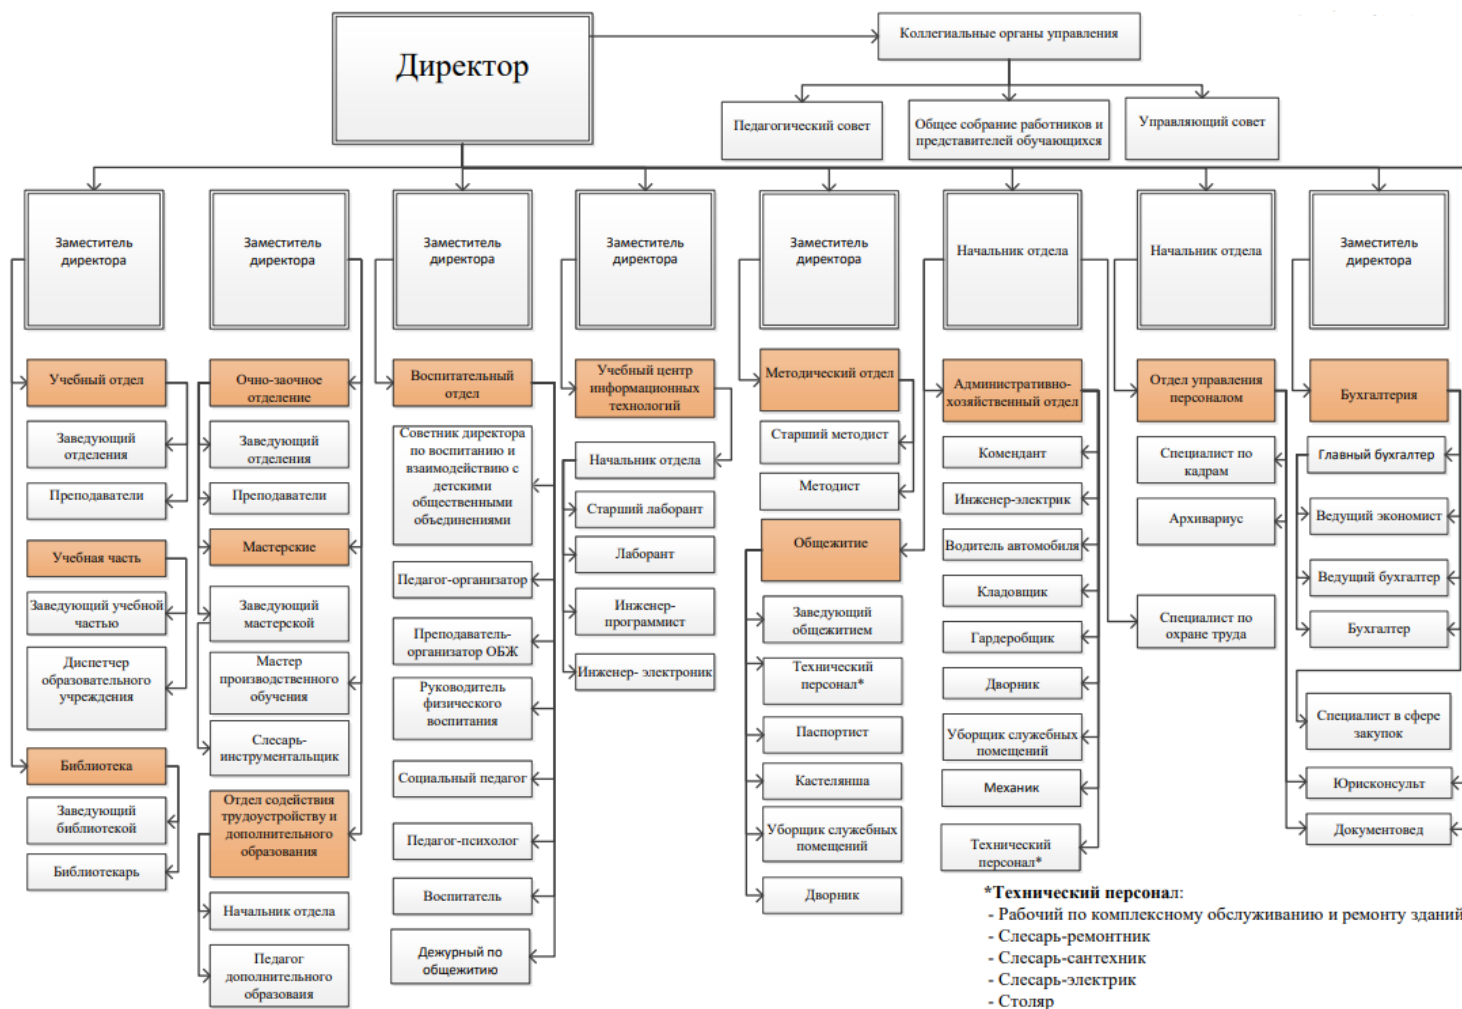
Директор

Коллегиальные органы управления

Педагогический совет

Общее собрание работников и представителей обучающихся

Управляющий совет

Заместитель директора

Учебный отдел

Заведующий отделения

Преподаватели

Учебная часть

Заведующий учебной частью

Диспетчер образовательного учреждения

Библиотека

Заведующий библиотекой

Библиотекарь

Заместитель директора

Очно-заочное отделение

Заведующий отделения

Преподаватели

Мастерские

Заведующий мастерской

Мастер производственного обучения

Слесарь-инструментальщик

Отдел содействия трудоустройству и дополнительного образования

Начальник отдела

Педагог дополнительного образоваия

Заместитель директора

Воспитательный отдел

Советник директора по воспитанию и взаимодействию с детскими общественными объединениями

Педагог-организатор

Преподаватель-организатор ОБЖ

Руководитель физического воспитания

Социальный педагог

Педагог-психолог

Воспитатель

Дежурный по общежитию

Заместитель директора

Учебный центр информационных технологий

Начальник отдела

Старший лаборант

Лаборант

Инженер-программист

Инженер- электроник

Заместитель директора

Методический отдел

Старший методист

Методист

Общежитие

Заведующий общежитием

Технический персонал*

Паспортист

Кастелянша

Уборщик служебных помещений

Дворник

Начальник отдела

Административно-хозяйственный отдел

Комендант

Инженер-электрик

Водитель автомобиля

Кладовщик

Гардеробщик

Дворник

Уборщик служебных помещений

Механик

Технический персонал*

Начальник отдела

Отдел управления персоналом

Специалист по кадрам

Архивариус

Специалист по охране труда

Заместитель директора

Бухгалтерия

Главный бухгалтер

Ведущий экономист

Ведущий бухгалтер

Бухгалтер

Специалист в сфере закупок

Юрисконсульт

Документовед

*Технический персонал:
- Рабочий по комплексному обслуживанию и ремонту зданий
- Слесарь-ремонтник
- Слесарь-сантехник
- Слесарь-электрик
- Столяр